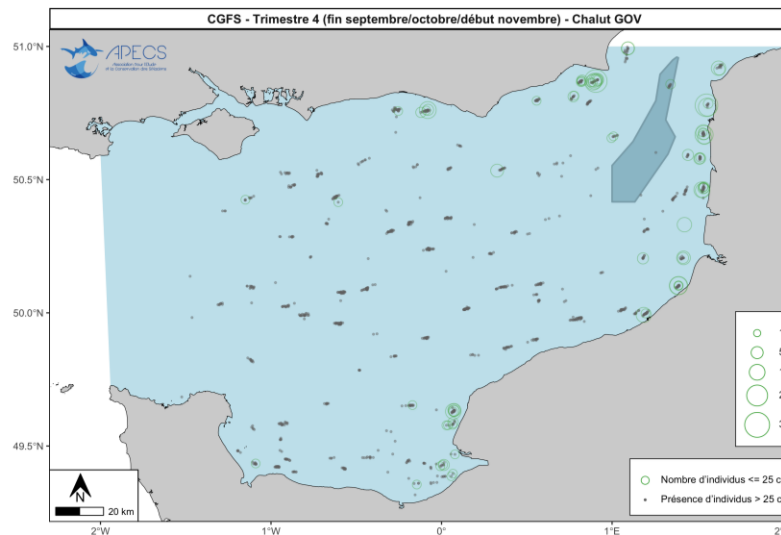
CGFS - Trimestre 4 (fin septembre/octobre/début novembre) - Chalut GOV

APECS
Association Pour l'Etude et la Conservation des Sélaciens

51.0°N
50.5°N
50.0°N
49.5°N

2°W
1°W
0°
1°E
2°

N
20 km

Nombre d'individus <= 25 c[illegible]
Présence d'individus > 25 c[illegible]

1
5
1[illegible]
2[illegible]
3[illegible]